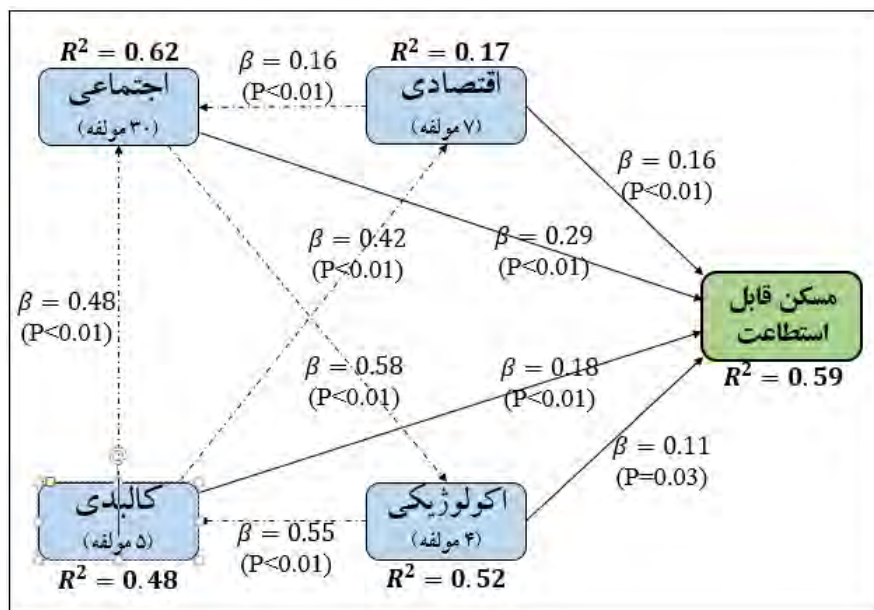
$R^2 = 0.62$
اجتماعی
(۳۰ مولفه)

$\beta = 0.16$
(P<0.01)

$R^2 = 0.17$
اقتصادی
(۷ مولفه)

$\beta = 0.16$
(P<0.01)

$\beta = 0.42$
(P<0.01)

$\beta = 0.29$
(P<0.01)

$\beta = 0.48$
(P<0.01)

مسکن قابل استطاعت
$R^2 = 0.59$

$\beta = 0.58$
(P<0.01)

$\beta = 0.18$
(P<0.01)

$\beta = 0.11$
(P=0.03)

کالبدی
(۵ مولفه)
$R^2 = 0.48$

$\beta = 0.55$
(P<0.01)

اکولوژیکی
(۴ مولفه)
$R^2 = 0.52$